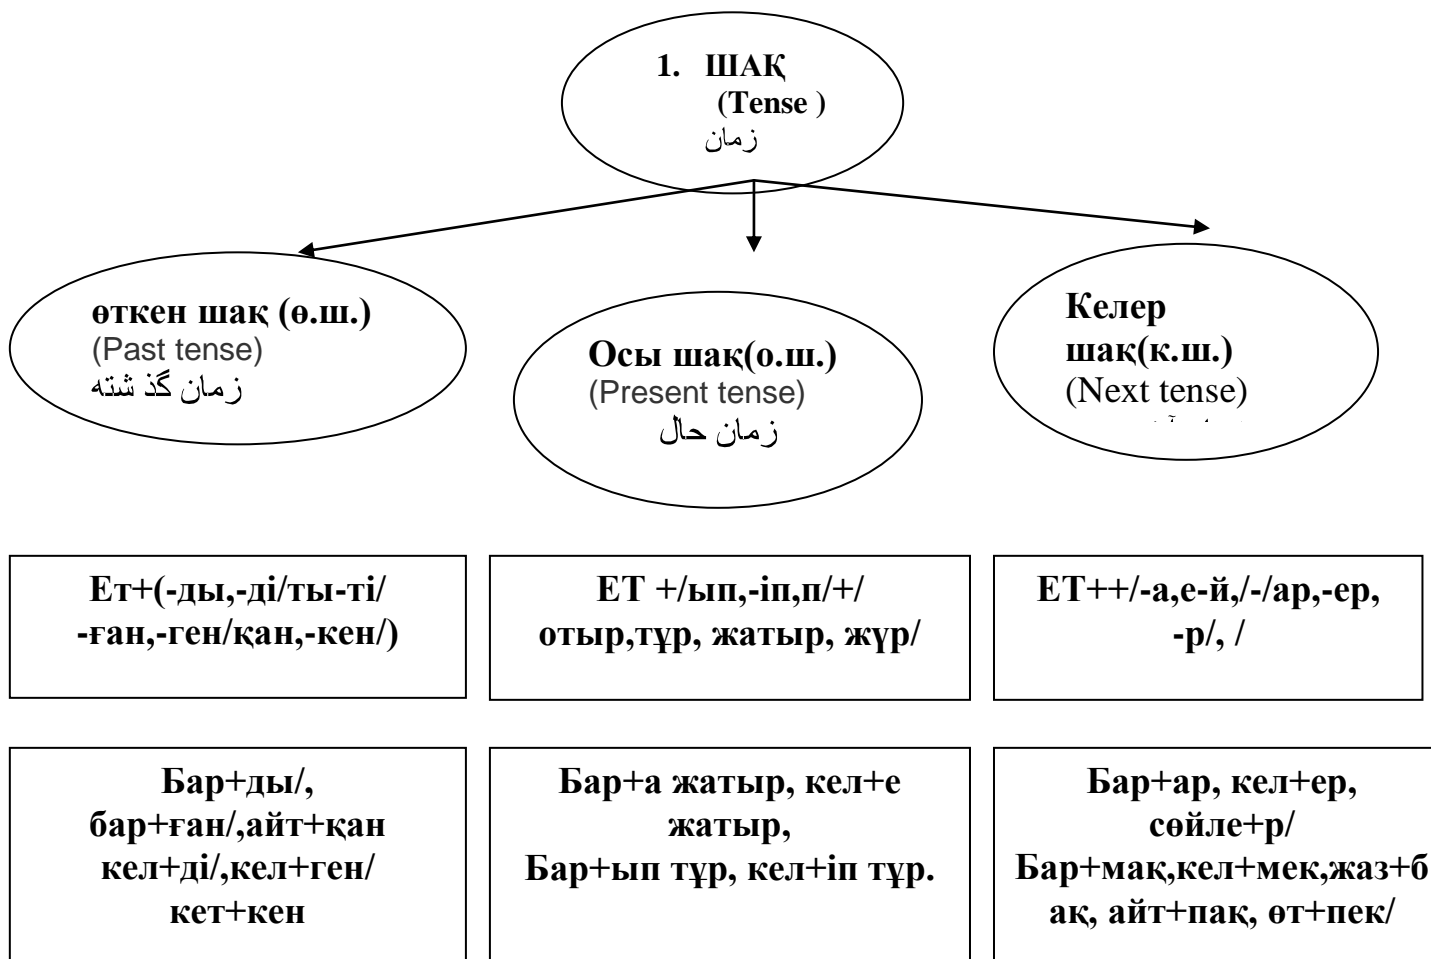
1. ШАҚ
(Tense )
زمان

өткен шақ (ө.ш.)
(Past tense)
زمان گذ شته

Осы шақ(о.ш.)
(Present tense)
زمان حال

Келер шақ(к.ш.)
(Next tense)
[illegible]

Ет+(-ды,-ді/ты-ті/ -ған,-ген/қан,-кен/)

ЕТ +/ып,-іп,п/+/ отыр,тұр, жатыр, жүр/

ЕТ++/-а,е-й,/-/ар,-ер, -р/, /

Бар+ды/, бар+ған/,айт+қан кел+ді/,кел+ген/ кет+кен

Бар+а жатыр, кел+е жатыр,
Бар+ып тұр, кел+іп тұр.

Бар+ар, кел+ер, сөйле+р/
Бар+мақ,кел+мек,жаз+бақ, айт+пақ, өт+пек/